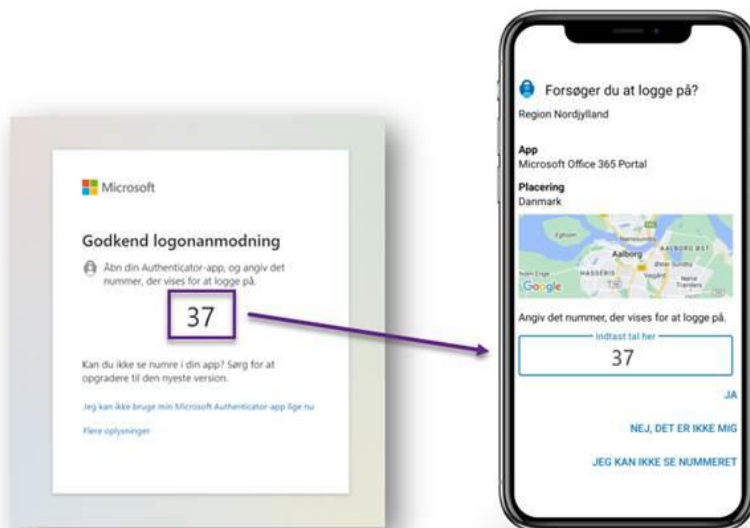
Microsoft

Godkend logonanmodning

Åbn din Authenticator-app, og angiv det nummer, der vises for at logge på.

37

Kan du ikke se numre i din app? Sørg for at opgradere til den nyeste version.

Jeg kan ikke bruge min Microsoft Authenticator-app lige nu

Flere oplysninger

Forsøger du at logge på?

Region Nordjylland

App
Microsoft Office 365 Portal

Placering
Danmark

Aalborg
AALBORG ØST
HASSERIS
Google

Angiv det nummer, der vises for at logge på.

Indtast tal her
37

JA

NEJ, DET ER IKKE MIG

JEG KAN IKKE SE NUMMERET